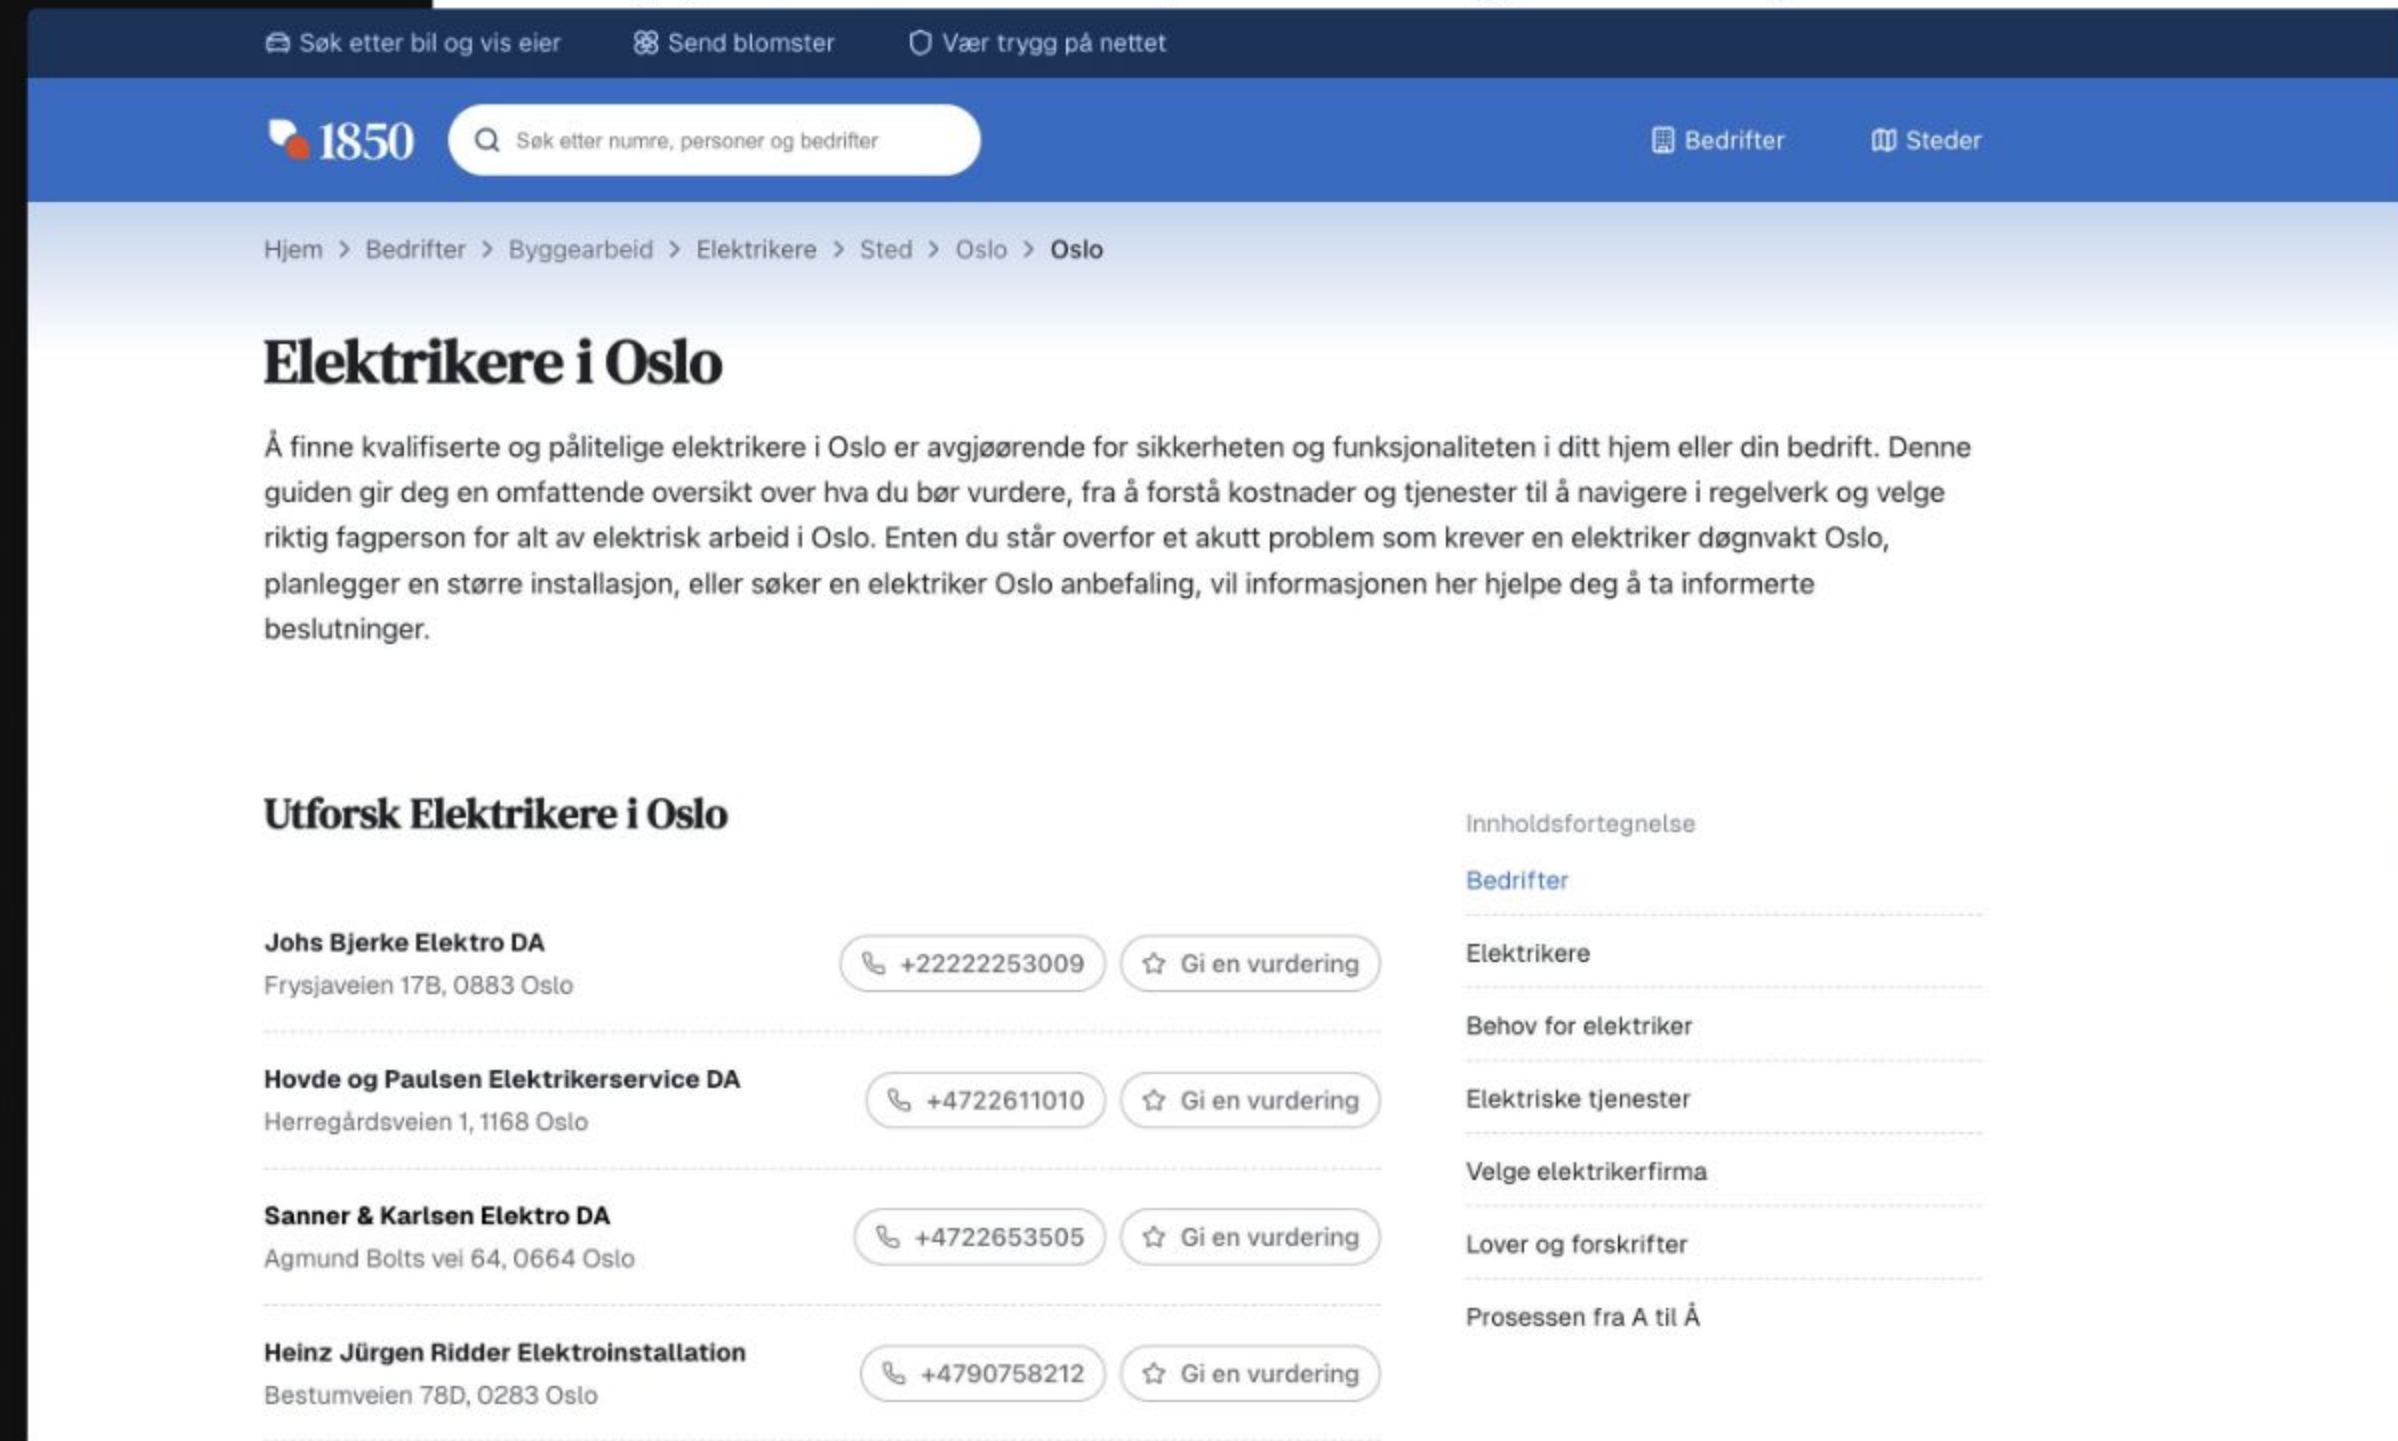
Søk etter bil og vis eier Send blomster Vær trygg på nettet

1850 Søk etter numre, personer og bedrifter Bedrifter Steder

Hjem > Bedrifter > Byggearbeid > Elektrikere > Sted > Oslo > Oslo

Elektrikere i Oslo

Å finne kvalifiserte og pålitelige elektrikere i Oslo er avgjørende for sikkerheten og funksjonaliteten i ditt hjem eller din bedrift. Denne guiden gir deg en omfattende oversikt over hva du bør vurdere, fra å forstå kostnader og tjenester til å navigere i regelverk og velge riktig fagperson for alt av elektrisk arbeid i Oslo. Enten du står overfor et akutt problem som krever en elektriker døgnvakt Oslo, planlegger en større installasjon, eller søker en elektriker Oslo anbefaling, vil informasjonen her hjelpe deg å ta informerte beslutninger.

Utforsk Elektrikere i Oslo

Johs Bjerke Elektro DA
Frysjaveien 17B, 0883 Oslo
+22222253009 Gi en vurdering

Hovde og Paulsen Elektrikerservice DA
Herregårdsveien 1, 1168 Oslo
+4722611010 Gi en vurdering

Sanner & Karlsen Elektro DA
Agmund Bolts vei 64, 0664 Oslo
+4722653505 Gi en vurdering

Heinz Jürgen Ridder Elektroinstallation
Bestumveien 78D, 0283 Oslo
+4790758212 Gi en vurdering

Innholdsfortegnelse
Bedrifter
Elektrikere
Behov for elektriker
Elektriske tjenester
Velge elektrikerfirma
Lover og forskrifter
Prosessen fra A til Å